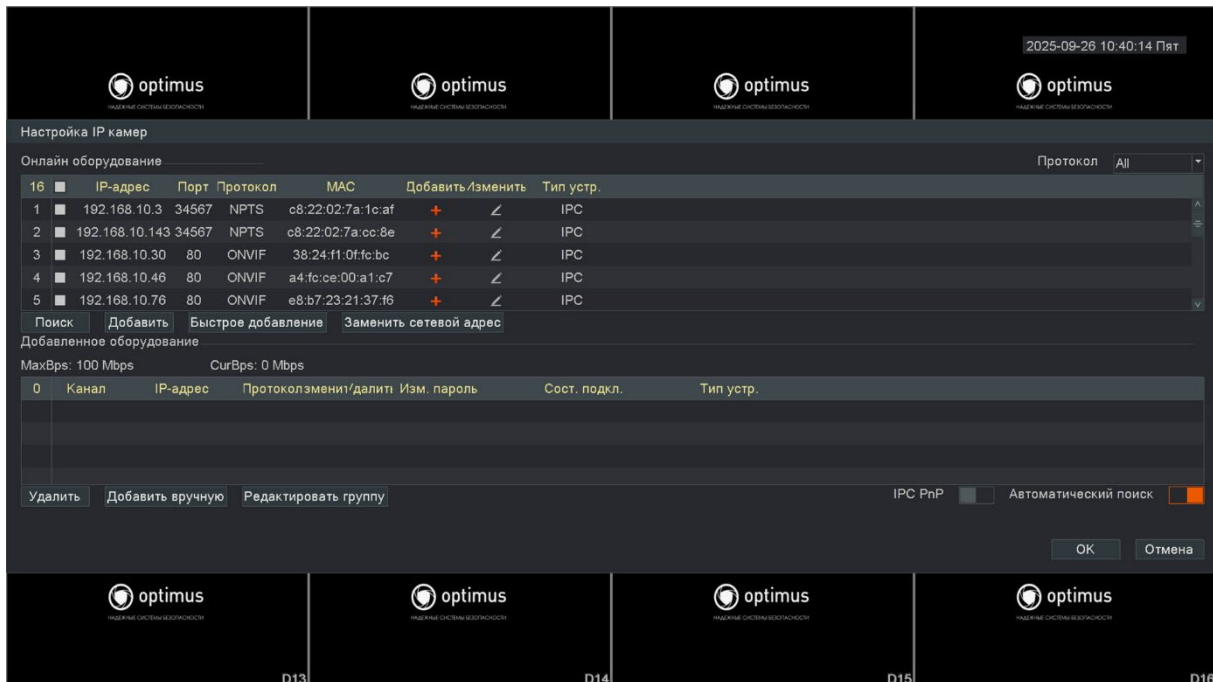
2025-09-26 10:40:14 Пят

optimus
НАДЕЖНЫЕ СИСТЕМЫ БЕЗОПАСНОСТИ

optimus
НАДЕЖНЫЕ СИСТЕМЫ БЕЗОПАСНОСТИ

optimus
НАДЕЖНЫЕ СИСТЕМЫ БЕЗОПАСНОСТИ

optimus
НАДЕЖНЫЕ СИСТЕМЫ БЕЗОПАСНОСТИ

Настройка IP камер

Онлайн оборудование

Протокол All

| 16 | | IP-адрес | Порт | Протокол | MAC | Добавить | Изменить | Тип устр. |
|---|---|---|---|---|---|---|---|---|
| 1 | | 192.168.10.3 | 34567 | NPTS | c8:22:02:7a:1c:af | + | | IPC |
| 2 | | 192.168.10.143 | 34567 | NPTS | c8:22:02:7a:cc:8e | + | | IPC |
| 3 | | 192.168.10.30 | 80 | ONVIF | 38:24:f1:0f:fc:bc | + | | IPC |
| 4 | | 192.168.10.46 | 80 | ONVIF | a4:fc:ce:00:a1:c7 | + | | IPC |
| 5 | | 192.168.10.76 | 80 | ONVIF | e8:b7:23:21:37:f6 | + | | IPC |

Поиск Добавить Быстрое добавление Заменить сетевой адрес

Добавленное оборудование

MaxBps: 100 Mbps CurBps: 0 Mbps

| 0 | Канал | IP-адрес | Протокол | Изменить/Удалить | Изм. пароль | Сост. подкл. | Тип устр. |
|---|---|---|---|---|---|---|---|

Удалить Добавить вручную Редактировать группу

IPC PnP Автоматический поиск

OK Отмена

optimus
НАДЕЖНЫЕ СИСТЕМЫ БЕЗОПАСНОСТИ
D13

optimus
НАДЕЖНЫЕ СИСТЕМЫ БЕЗОПАСНОСТИ
D14

optimus
НАДЕЖНЫЕ СИСТЕМЫ БЕЗОПАСНОСТИ
D15

optimus
НАДЕЖНЫЕ СИСТЕМЫ БЕЗОПАСНОСТИ
D16